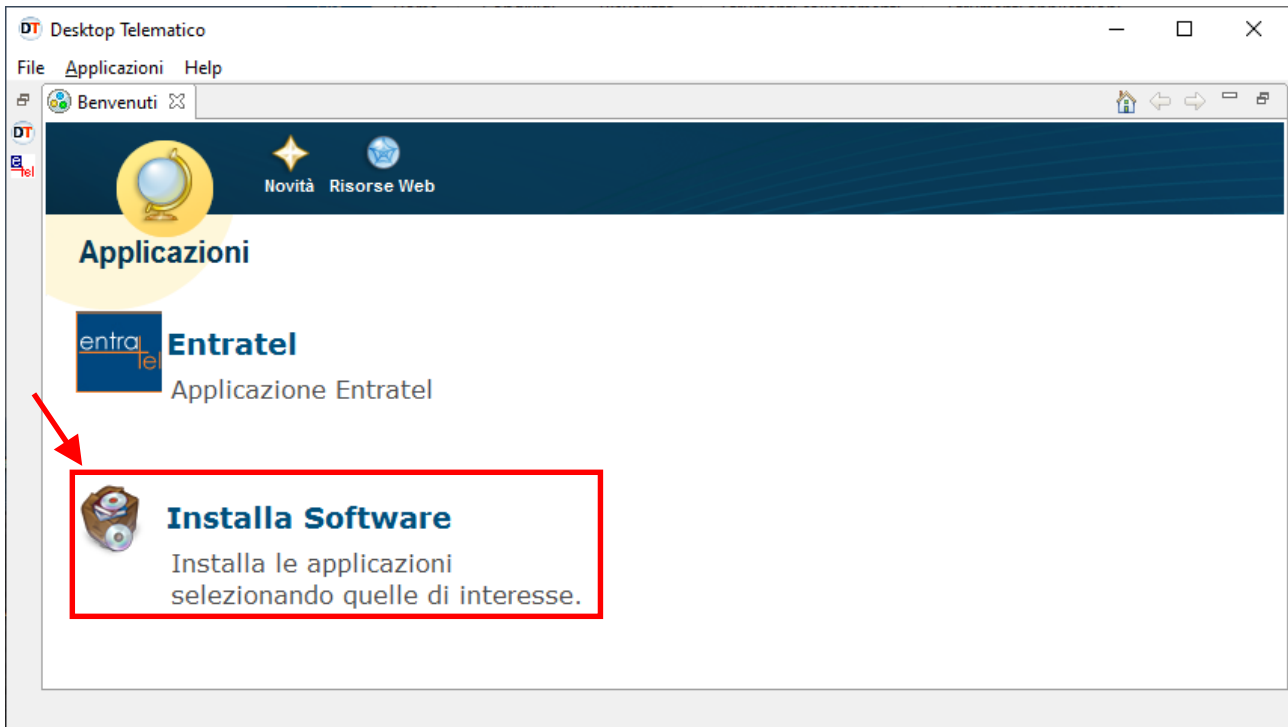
DT Desktop Telematico

File Applicazioni Help

Benvenuti

Novità Risorse Web

Applicazioni

entra tel

Entratel

Applicazione Entratel

Installa Software

Installa le applicazioni selezionando quelle di interesse.